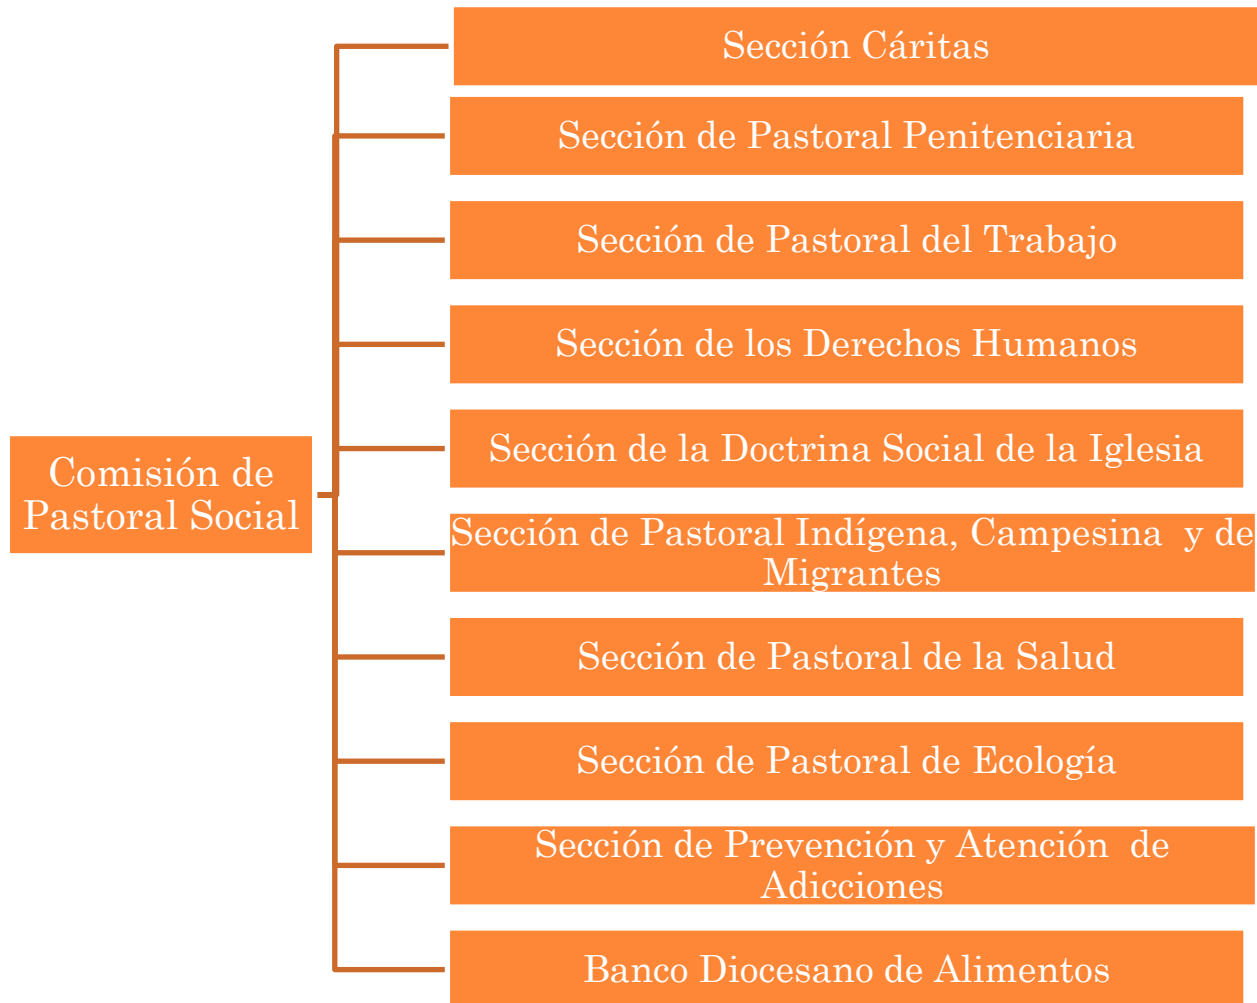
Comisión de Pastoral Social

Sección Cáritas

Sección de Pastoral Penitenciaria

Sección de Pastoral del Trabajo

Sección de los Derechos Humanos

Sección de la Doctrina Social de la Iglesia

Sección de Pastoral Indígena, Campesina y de Migrantes

Sección de Pastoral de la Salud

Sección de Pastoral de Ecología

Sección de Prevención y Atención de Adicciones

Banco Diocesano de Alimentos